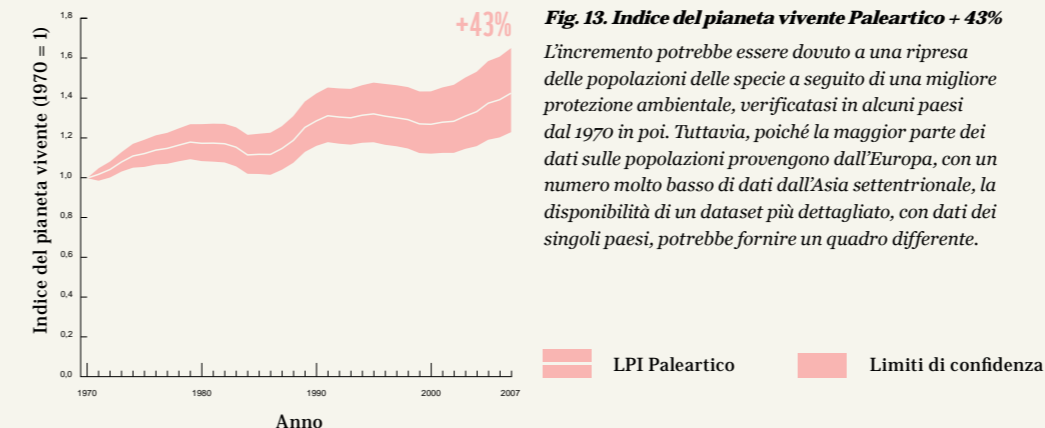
Indice del pianeta vivente (1970 = 1)

1,8
1,6
1,4
1,2
1,0
0,8
0,6
0,4
0,2
0,0

1970
1980
1990
2000
2007

Anno

+43%

Fig. 13. Indice del pianeta vivente Paleartico + 43%

L'incremento potrebbe essere dovuto a una ripresa delle popolazioni delle specie a seguito di una migliore protezione ambientale, verificatasi in alcuni paesi dal 1970 in poi. Tuttavia, poiché la maggior parte dei dati sulle popolazioni provengono dall'Europa, con un numero molto basso di dati dall'Asia settentrionale, la disponibilità di un dataset più dettagliato, con dati dei singoli paesi, potrebbe fornire un quadro differente.

LPI Paleartico

Limiti di confidenza